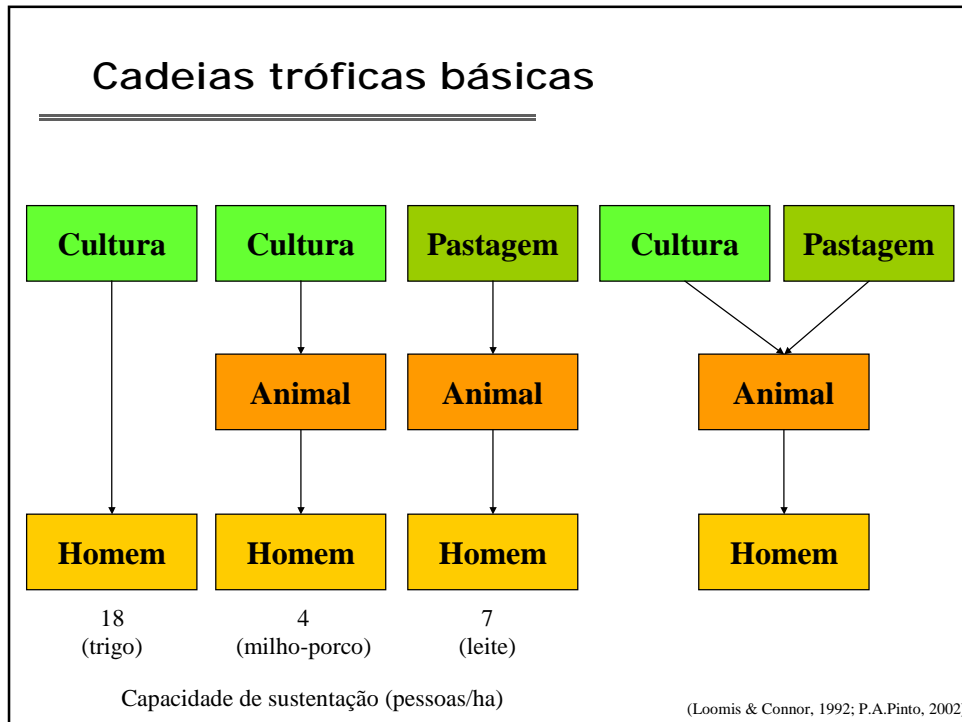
Cadeias tróficas básicas

Cultura

Homem

18
(trigo)

Cultura

Animal

Homem

4
(milho-porco)

Pastagem

Animal

Homem

7
(leite)

Cultura

Pastagem

Animal

Homem

Capacidade de sustentação (pessoas/ha)

(Loomis & Connor, 1992; P.A.Pinto, 2002